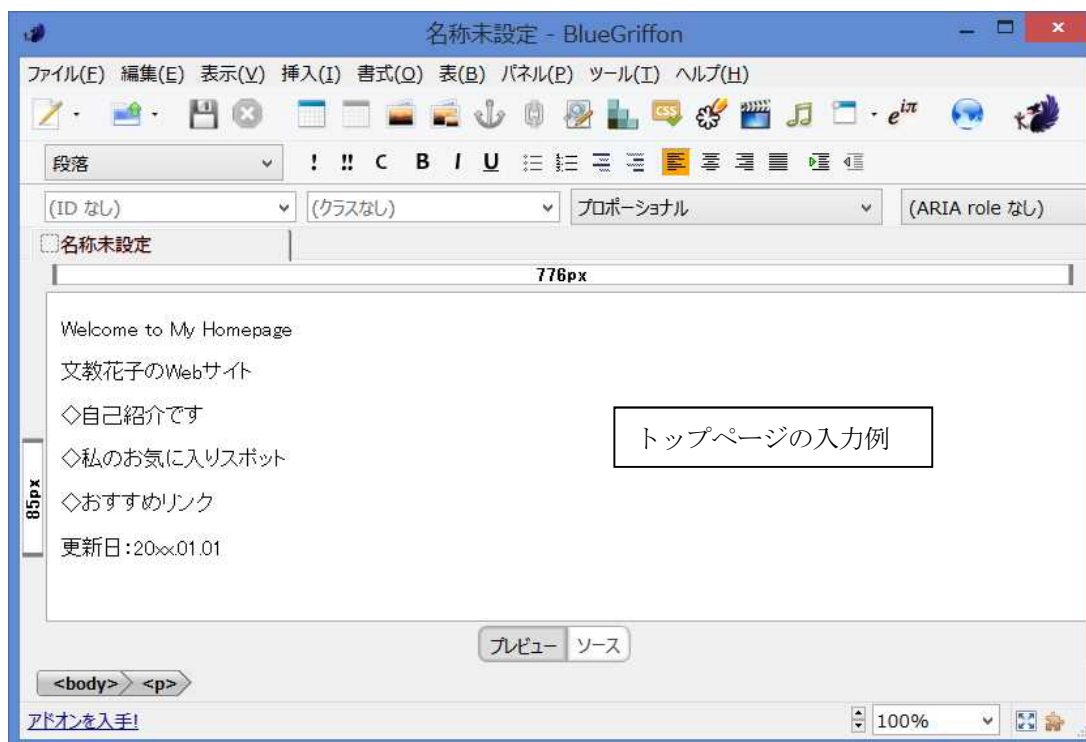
名称未設定 - BlueGriffon

ファイル(F) 編集(E) 表示(V) 挿入(I) 書式(O) 表(B) パネル(P) ツール(T) ヘルプ(H)

$e^{i\pi}$

段落

! !! C B I U

(ID なし)

(クラスなし)

プロポーショナル

(ARIA role なし)

名称未設定

776px

85px

Welcome to My Homepage

文教花子のWebサイト

◇自己紹介です

◇私のお気に入りスポット

◇おすすめリンク

更新日:20xx.01.01

トップページの入力例

プレビュー ソース

<body> <p>

アドオンを入手!

100%